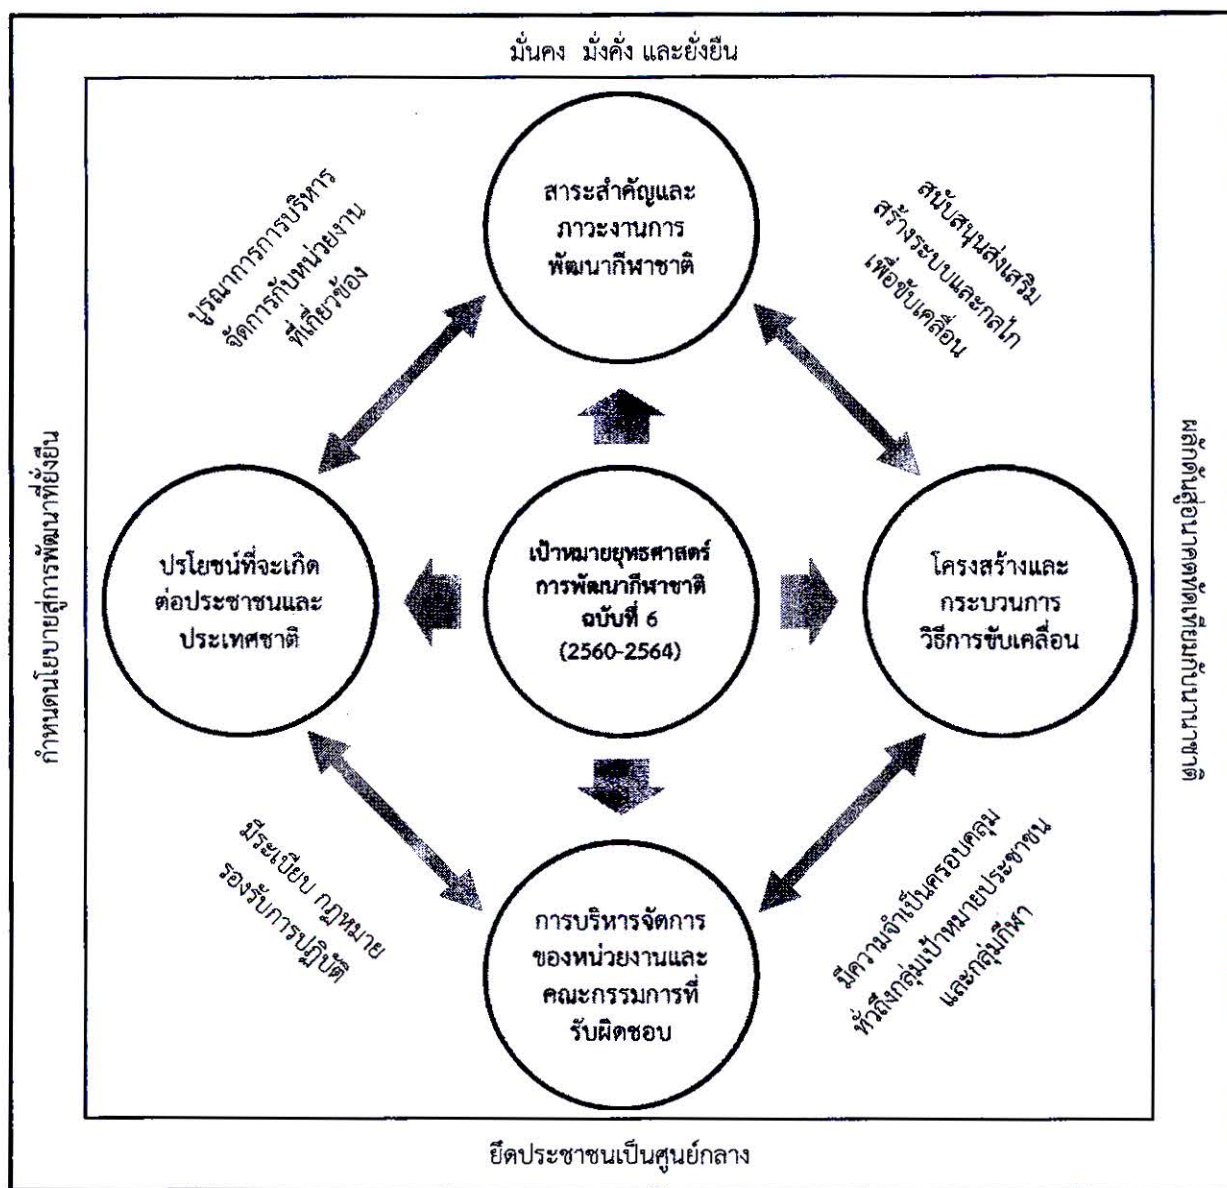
มั่นคง มั่งคั่ง และยั่งยืน

สาระสำคัญและภาวะงานการพัฒนากีฬาชาติ

บูรณาการการบริหารจัดการกับหน่วยงานที่เกี่ยวข้อง

สนับสนุนส่งเสริมสร้างระบบและกลไกเพื่อขับเคลื่อน

กำหนดนโยบายสู่การพัฒนาที่ยั่งยืน

ปรโยชน์ที่จะเกิดต่อประชาชนและประเทศชาติ

เป้าหมายยุทธศาสตร์การพัฒนากีฬาชาติ ฉบับที่ 6 (2560-2564)

โครงสร้างและกระบวนการวิธีการขับเคลื่อน

ยุทธศาสตร์เป็นกลไกนำพาการพัฒนา

มีระเบียบ กฎหมายรองรับการปฏิบัติ

การบริหารจัดการของหน่วยงานและคณะกรรมการที่รับผิดชอบ

มีความจำเป็นครอบคลุมทั่วถึงกลุ่มเป้าหมายประชาชนและกลุ่มกีฬา

ยึดประชาชนเป็นศูนย์กลาง